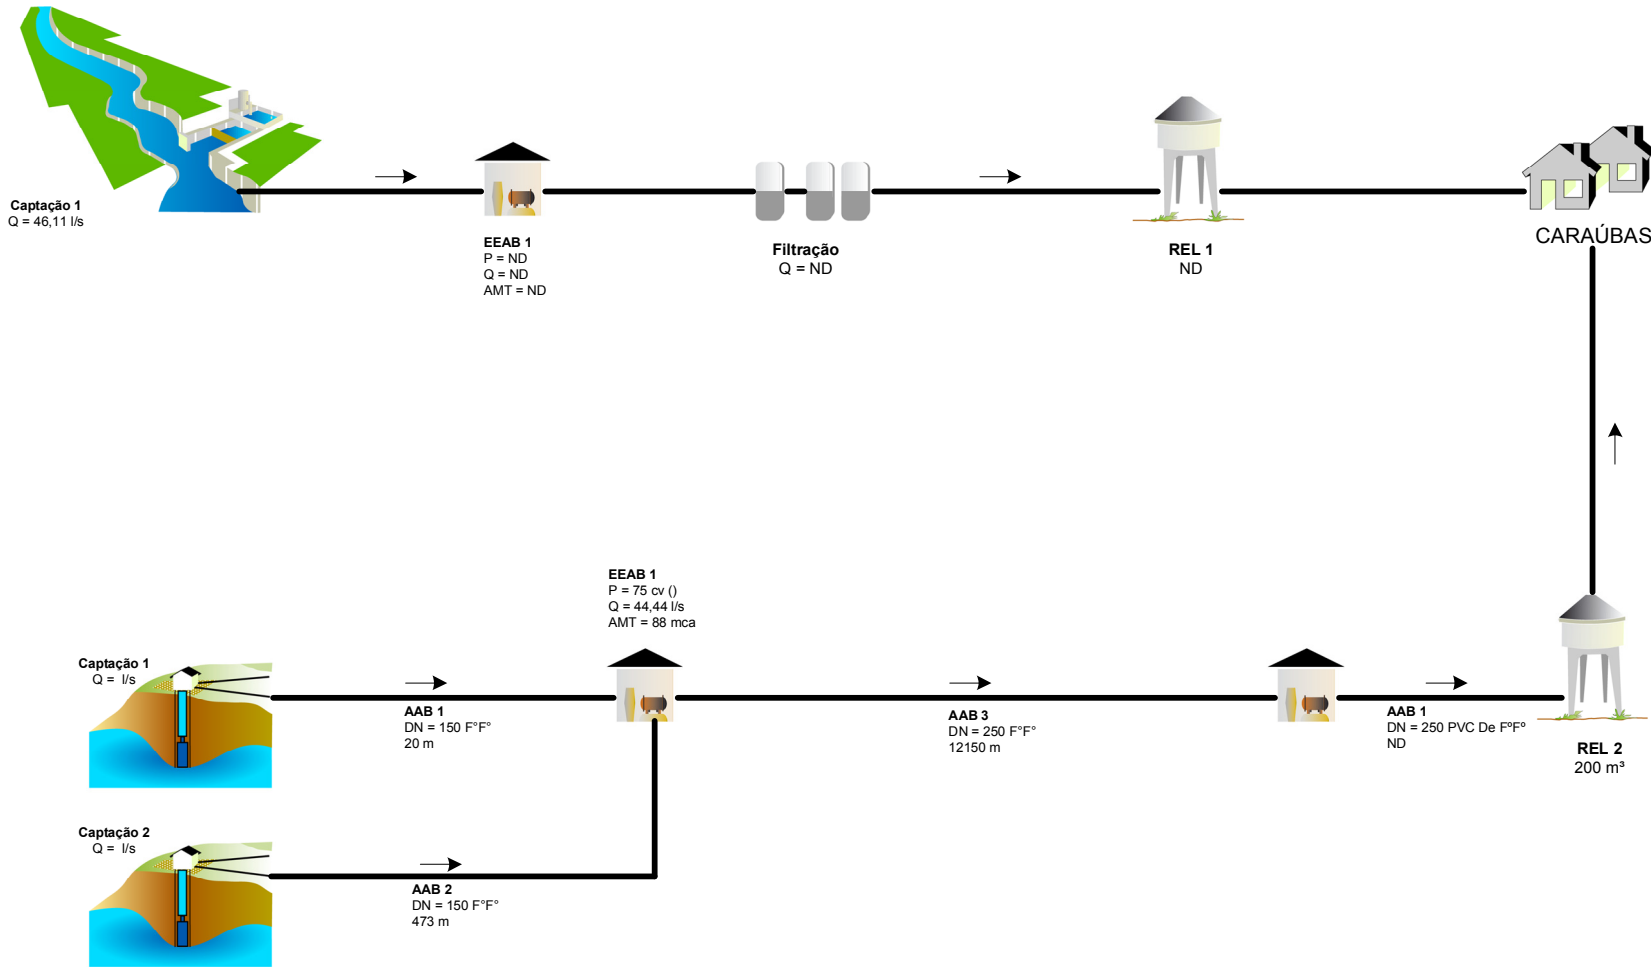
Captação 1
Q = 46,11 l/s

EEAB 1
P = ND
Q = ND
AMT = ND

Filtração
Q = ND

REL 1
ND

CARAÚBAS

EEAB 1
P = 75 cv ()
Q = 44,44 l/s
AMT = 88 mca

Captação 1
Q = l/s

AAB 1
DN = 150 F°F°
20 m

AAB 3
DN = 250 F°F°
12150 m

AAB 1
DN = 250 PVC De F°F°
ND

REL 2
200 m³

Captação 2
Q = l/s

AAB 2
DN = 150 F°F°
473 m